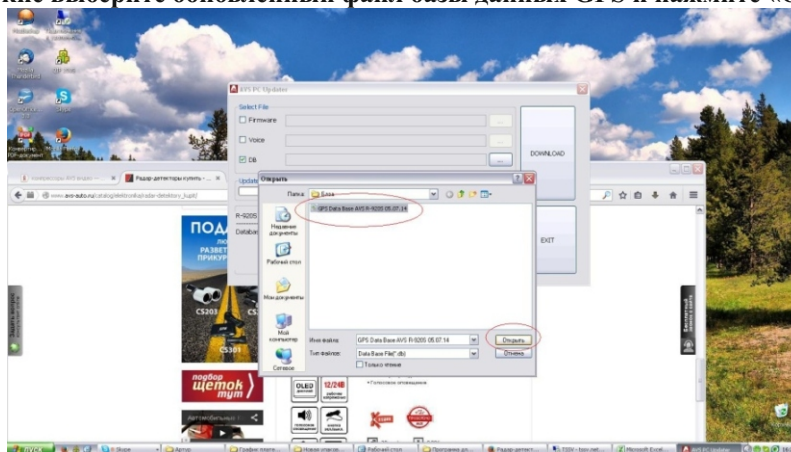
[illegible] выберите обновленный файл базы данных GPS и нажмите «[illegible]

AVS PC Updater

Select File

Firmware

Voice

DB

DOWNLOAD

EXIT

Update

R-9205

Database

Открыть

Папка: Baza

GPS Data Base AVS R-9205 05.07.14

Недавние документы

Рабочий стол

Мои документы

Мой компьютер

Сетевое

Имя файла: GPS Data Base AVS R-9205 05.07.14

Тип файлов: Data Base File(*.db)

Только чтение

Открыть

Отмена

Радар-детекторы купить - ...

www.avs-auto.ru/catalog/elektronika/radar-detektory_kupit/

ПОД

РАЗВЕТ

ПРИКУР

CS203

CS301

подбор щеток тут

Автомобильные

OLED

12/24В

пуск

Skype

Автор

Радар-детект...

Microsoft Excel

AVS PC Updater